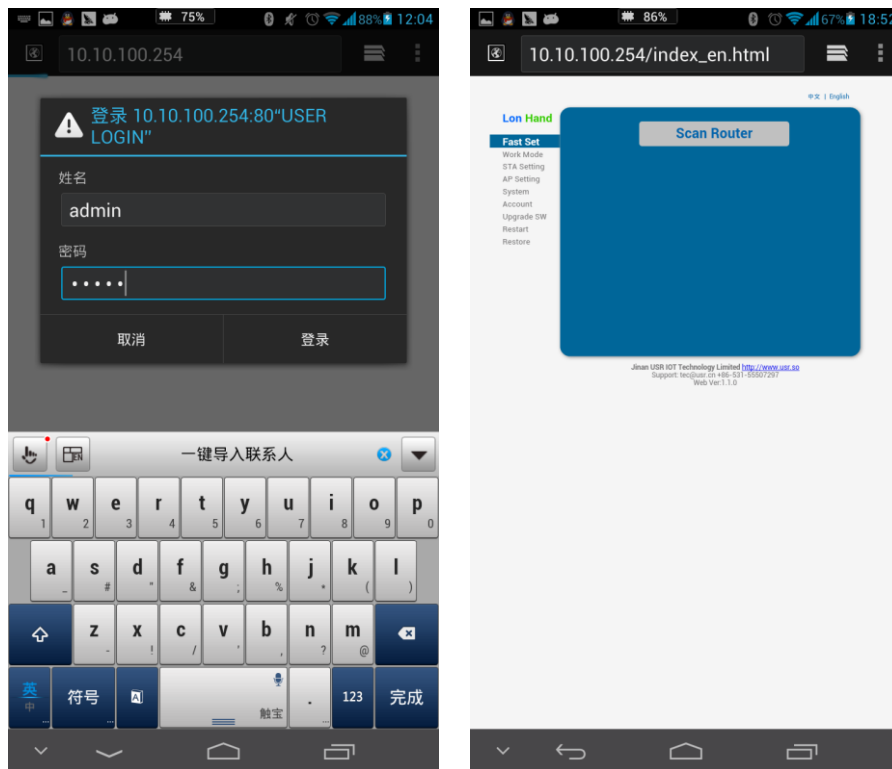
75% 88% 12:04

10.10.100.254

登录 10.10.100.254:80"USER LOGIN"

姓名

admin

密码

•••••

取消

登录

一键导入联系人

q 1 w 2 e 3 r 4 t 5 y 6 u 7 i 8 o 9 p 0

a _ s # d " f & g ; h % j * k ( l )

z - x ! c / v ' b , n ? m @

英 中 符号 触宝 . 123 完成

86% 67% 18:52

10.10.100.254/index_en.html

中文 | English

Lon Hand

Fast Set
Work Mode
STA Setting
AP Setting
System
Account
Upgrade SW
Restart
Restore

Scan Router

Jinan USR IOT Technology Limited http://www.usr.so
Support: tec@usr.cn +86-531-55507297
Web Ver:1.1.0